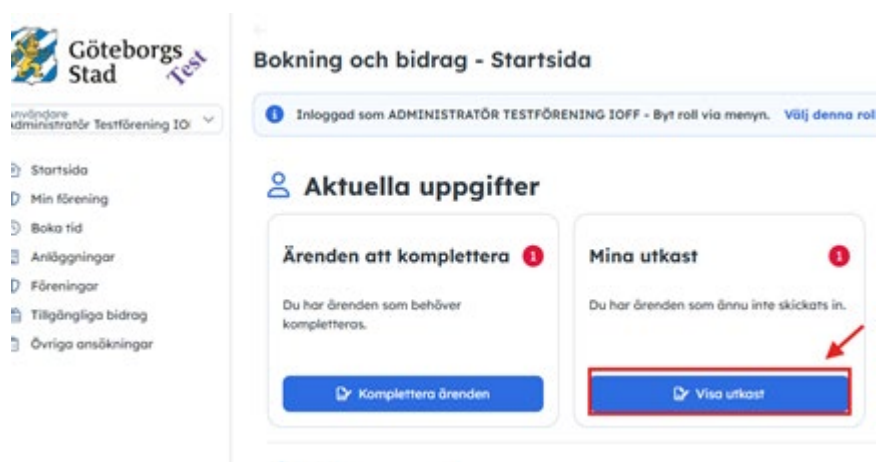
Göteborgs Stad Test

Användare
Administratör Testförening IO

Startsida
Min förening
Boka tid
Anläggningar
Föreningar
Tillgängliga bidrag
Övriga ansökningar

Bokning och bidrag - Startsida

Inloggad som ADMINISTRATÖR TESTFÖRENING IOFF - Byt roll via menyn. Välj denna rol

Aktuella uppgifter

Ärenden att komplettera 1

Du har ärenden som behöver kompletteras.

Komplettera ärenden

Mina utkast 1

Du har ärenden som ännu inte skickats in.

Visa utkast